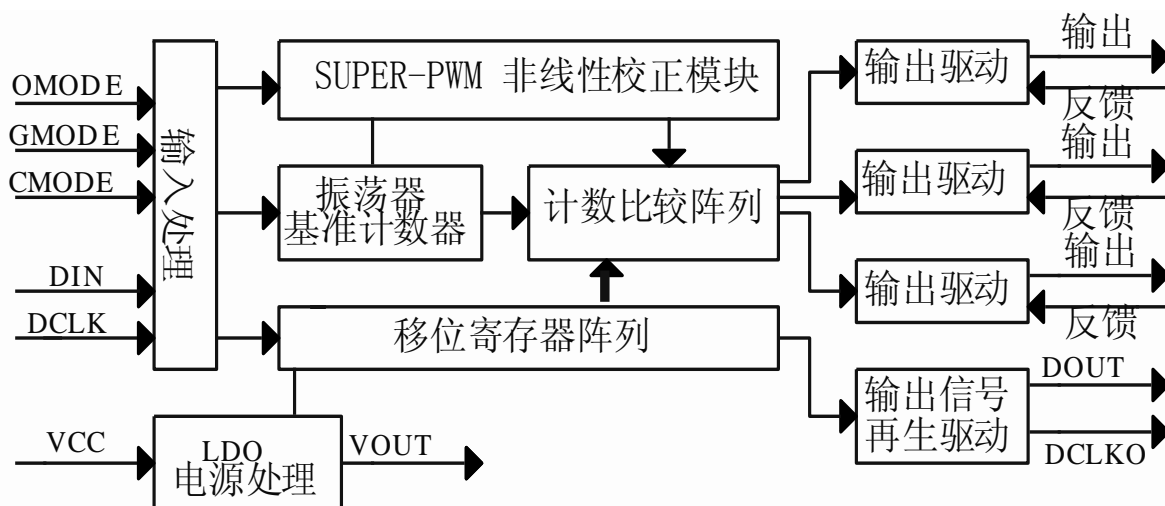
OMODE
GMODE
CMODE
DIN
DCLK
输入处理
SUPER-PWM 非线性校正模块
振荡器
基准计数器
计数比较阵列
移位寄存器阵列
输出驱动
输出
反馈
输出驱动
输出
反馈
输出驱动
输出
反馈
输出信号
再生驱动
DOUT
DCLKO
VCC
LDO
电源处理
VOUT